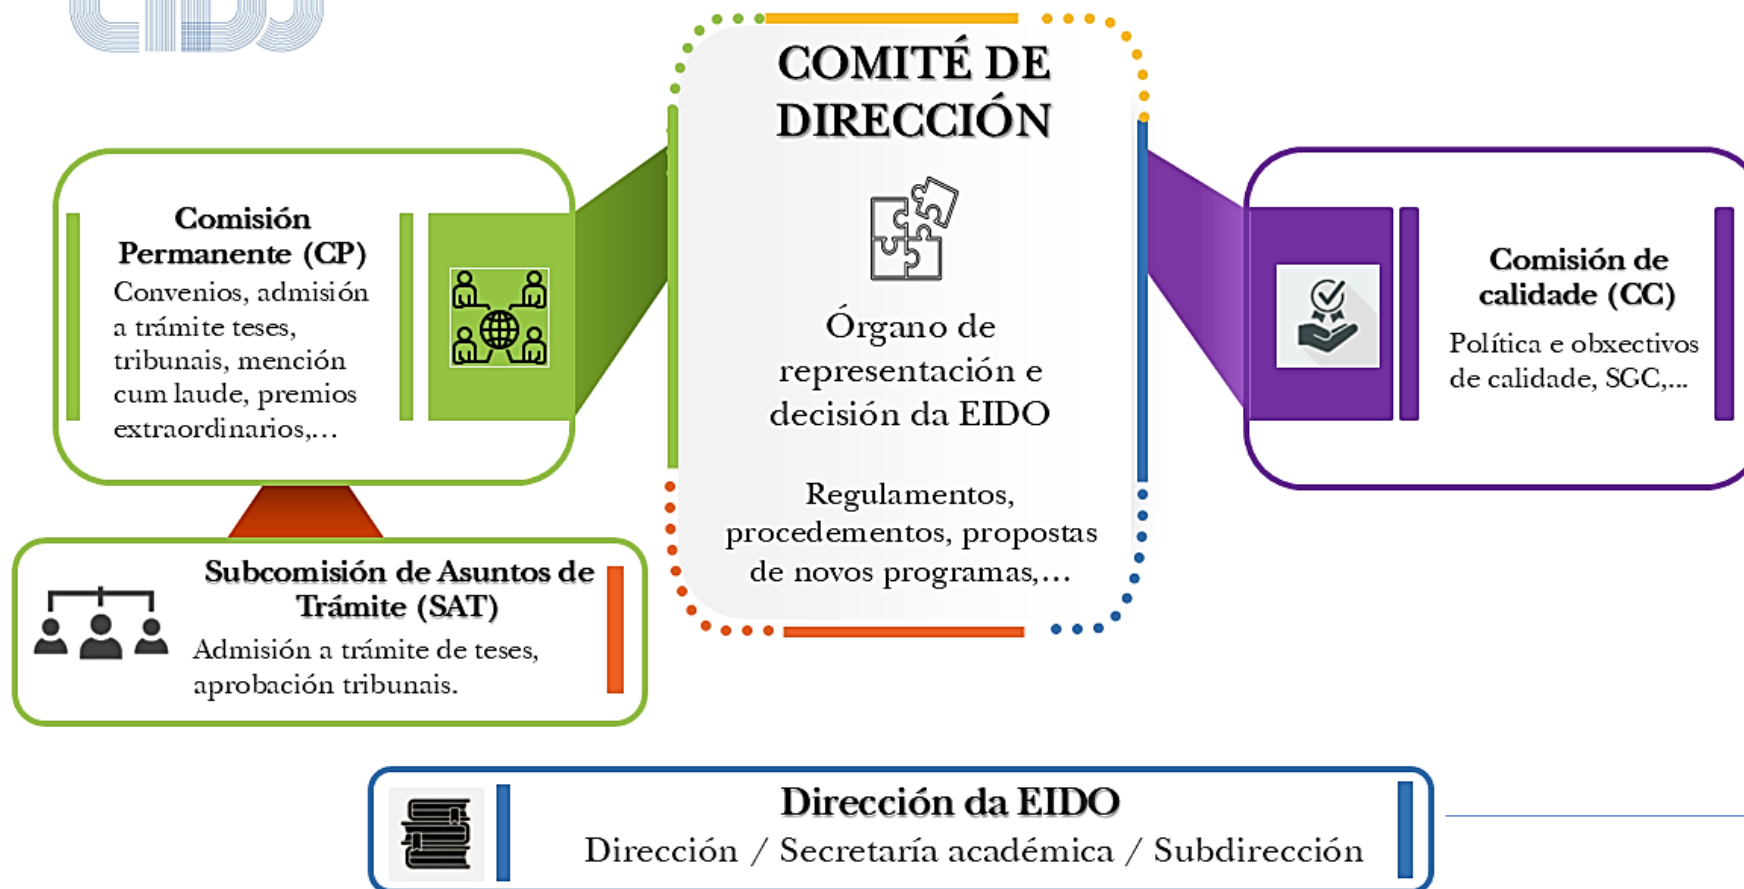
COMITÉ DE DIRECCIÓN

Órgano de representación e decisión da EIDO

Regulamentos, procedementos, propostas de novos programas,…

Comisión Permanente (CP)
Convenios, admisión a trámite teses, tribunais, mención cum laude, premios extraordinarios,…

Comisión de calidade (CC)
Política e obxectivos de calidade, SGC,…

Subcomisión de Asuntos de Trámite (SAT)
Admisión a trámite de teses, aprobación tribunais.

Dirección da EIDO
Dirección / Secretaría académica / Subdirección